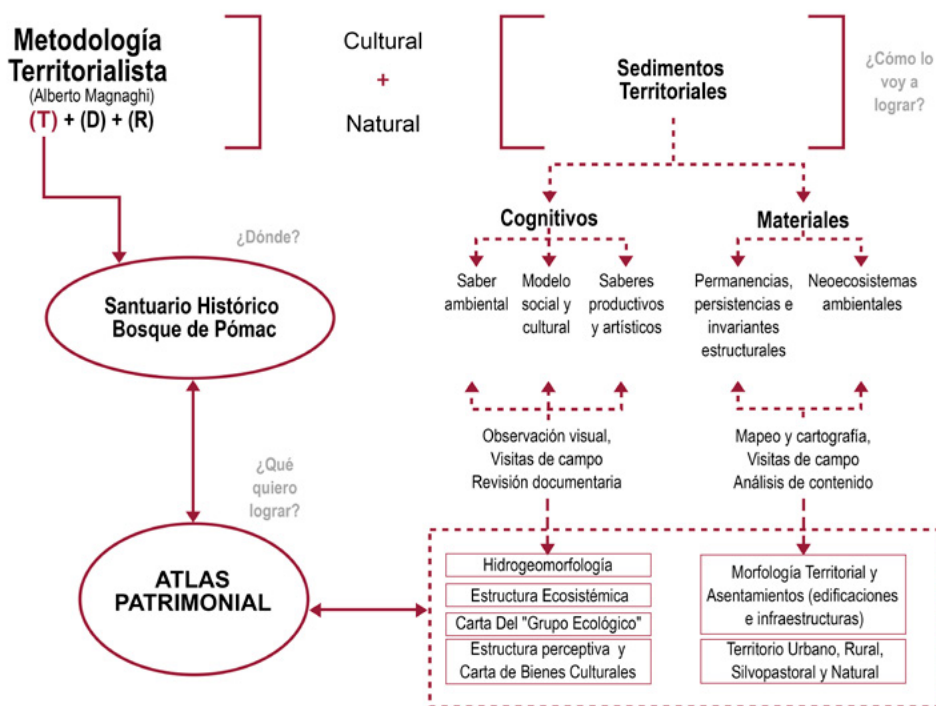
Metodología Territorialista
(Alberto Magnaghi)
(T) + (D) + (R)

Cultural
+
Natural

Sedimentos Territoriales

¿Cómo lo voy a lograr?

¿Dónde?

Santuario Histórico Bosque de Pómac

¿Qué quiero lograr?

ATLAS PATRIMONIAL

Cognitivos

Saber ambiental

Modelo social y cultural

Saberes productivos y artísticos

Materiales

Permanencias, persistencias e invariantes estructurales

Neoecosistemas ambientales

Observación visual, Visitas de campo Revisión documentaria

Mapeo y cartografía, Visitas de campo Análisis de contenido

Hidrogeomorfología

Estructura Ecosistémica

Carta Del "Grupo Ecológico"

Estructura perceptiva y Carta de Bienes Culturales

Morfología Territorial y Asentamientos (edificaciones e infraestructuras)

Territorio Urbano, Rural, Silvopastoral y Natural